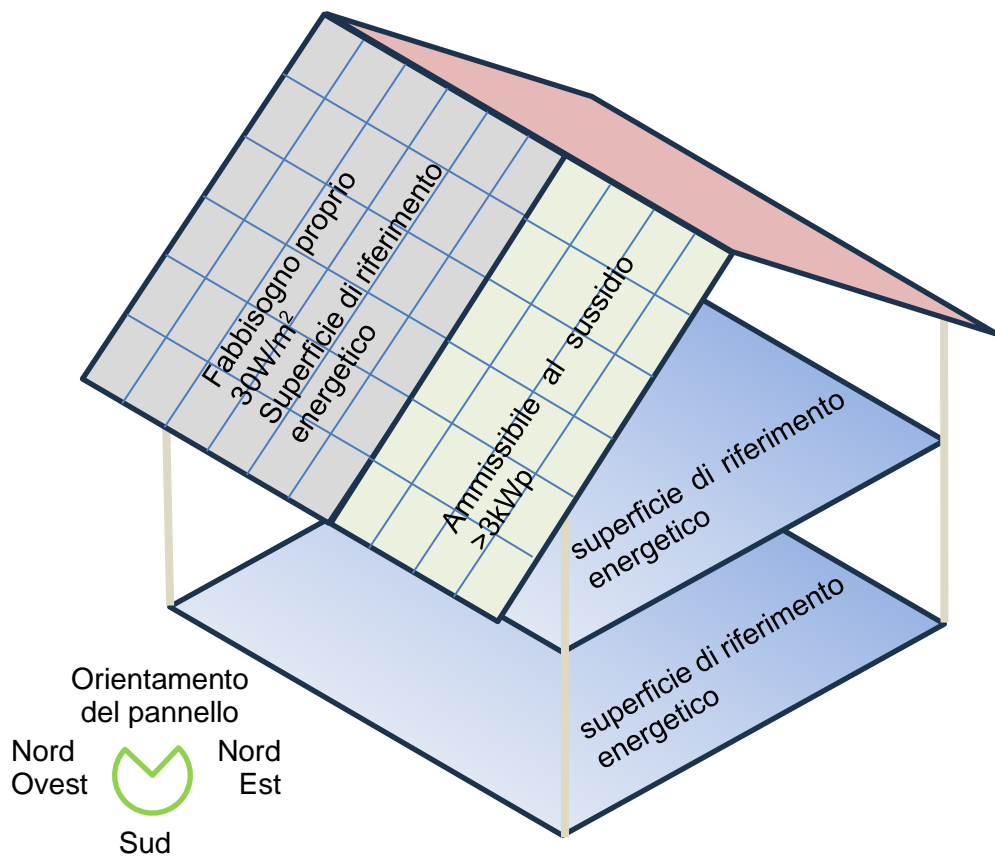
Fabbisogno proprio
30W/m²
Superficie di riferimento
energetico

Ammissibile al sussidio
>3kWp

superficie di riferimento
energetico

superficie di riferimento
energetico

Orientamento
del pannello

Nord
Ovest

Nord
Est

Sud